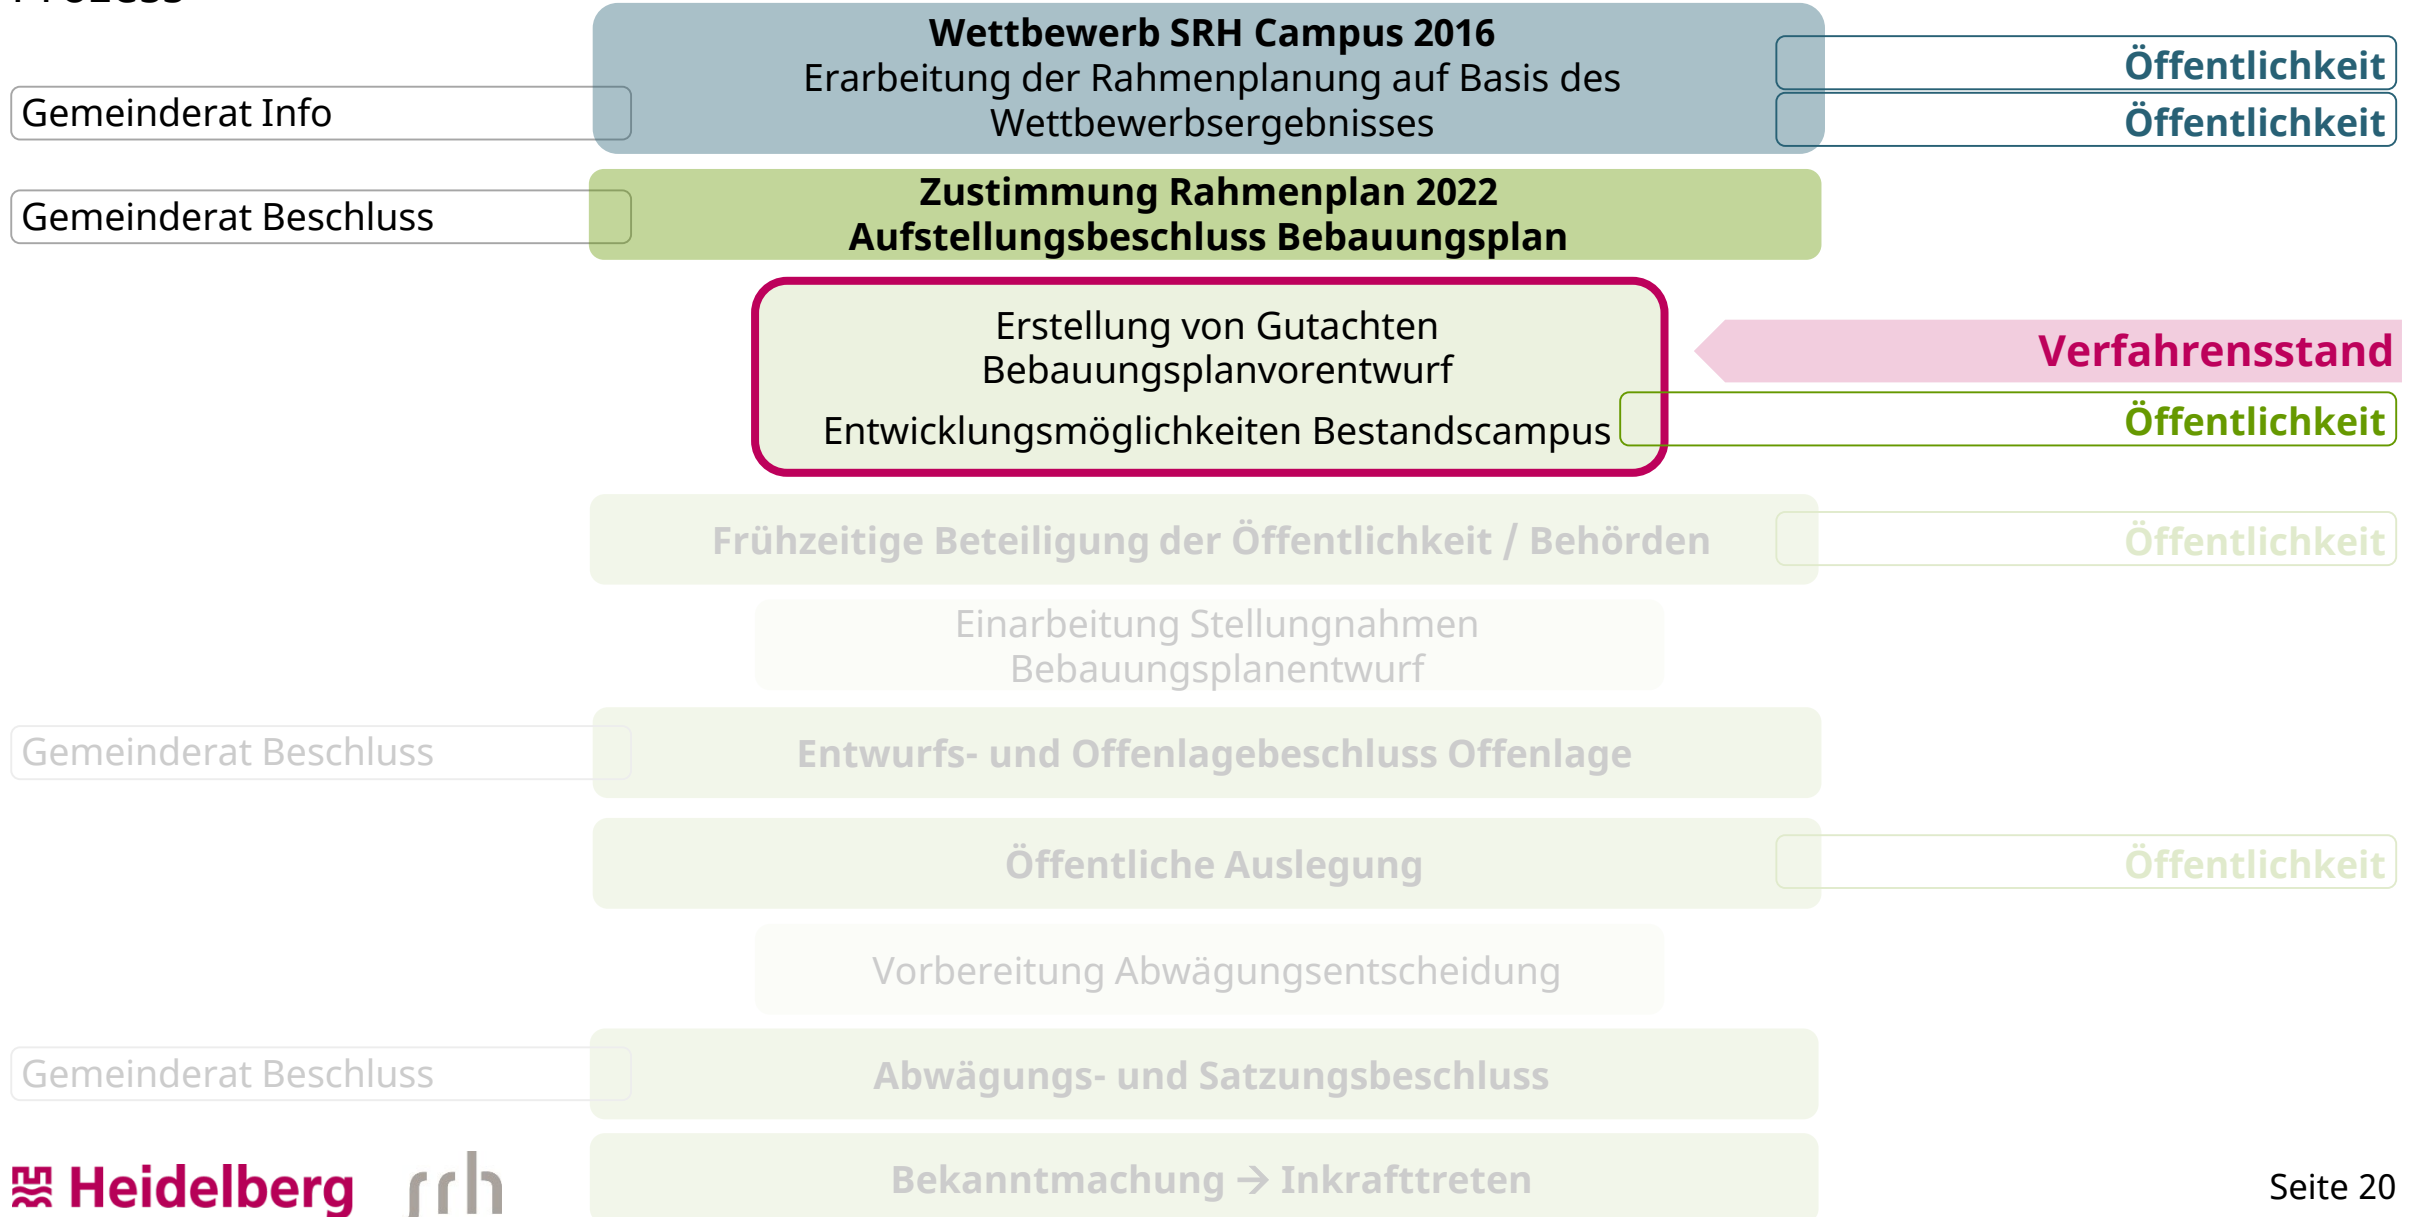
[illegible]

Wettbewerb SRH Campus 2016
Erarbeitung der Rahmenplanung auf Basis des Wettbewerbsergebnisses

Gemeinderat Info

Öffentlichkeit

Öffentlichkeit

Gemeinderat Beschluss

Zustimmung Rahmenplan 2022
Aufstellungsbeschluss Bebauungsplan

Erstellung von Gutachten
Bebauungsplanvorentwurf

Entwicklungsmöglichkeiten Bestandscampus

Verfahrensstand

Öffentlichkeit

Frühzeitige Beteiligung der Öffentlichkeit / Behörden

Öffentlichkeit

Einarbeitung Stellungnahmen
Bebauungsplanentwurf

Gemeinderat Beschluss

Entwurfs- und Offenlagebeschluss Offenlage

Öffentliche Auslegung

Öffentlichkeit

Vorbereitung Abwägungsentscheidung

Gemeinderat Beschluss

Abwägungs- und Satzungsbeschluss

Heidelberg

srh

Bekanntmachung → Inkrafttreten

Seite 20